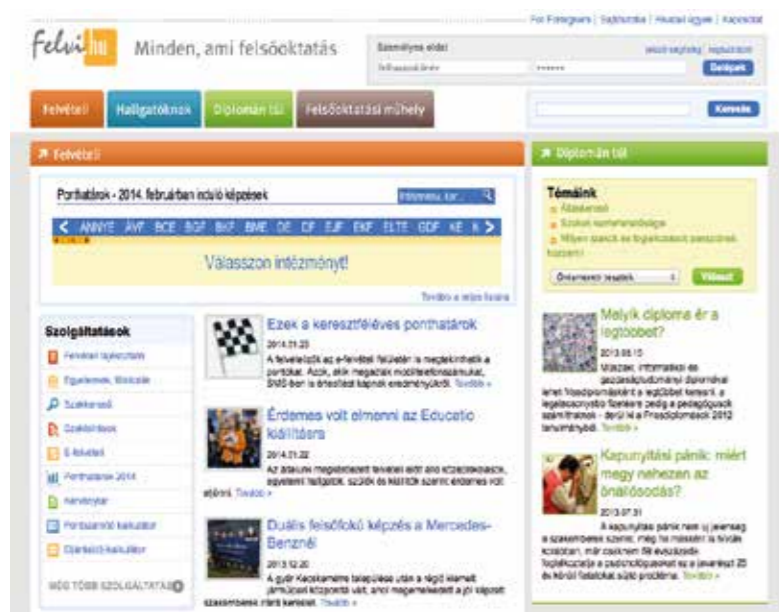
For Foreigners | Sajtószoba | Hírlevél igénylés | Kapcsolat

Felvi.hu Minden, ami felsőoktatás

Személyes oldal
Jelszó segítség | Regisztráció
Belépek

Felvételi Hallgatóknak Diplomán túl Felsőoktatási műhely

Keresés

Felvételi

Ponthatárok - 2014. februárban induló képzések
Intézmény, kar...

ANNYE ÁVF BCE BGF BKF BME DE DF EJF EKF ELTE GDF KE

Válasszon intézményt!

Tovább a teljes listára

Szolgáltatások
Felvételi tájékoztató
Egyetemek, főiskolák
Szakkereső
Szakleírások
E-felvételi
Ponthatárok 2014
Naptár
Pontszámító kalkulátor
Ösztöndíj-kalkulátor
MÉG TÖBB SZOLGÁLTATÁS

Ezek a keresztféléves ponthatárok
2014.01.23
A felvételizők az e-felvételi felületén is megtekinthetik a ponthatárt. Azok, akik megadták mobiltelefonszámukat, SMS-ben is értesítést kapnak eredményükről. Tovább »

Érdemes volt elmenni az Educatio kiállításra
2014.01.22
Az átlagnál megbízhatóbb tényleg arról szól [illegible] egyetemi hallgatók, szülők és tanárok szerint érdemes volt eljönni. Tovább »

Duális felsőfokú képzés a Mercedes-Benznél
2013.12.20
A győri Kecskeméti telephelye után a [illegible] ... Tovább »

Diplomán túl

Témáink
Álláskeresés
Szakmai elhelyezkedés
Milyen szakok és foglalkozások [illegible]

Válassz

Melyik diploma ér a legtöbbet?
2013.08.15
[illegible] Tovább »

Kapunyitási pánik: miért megy nehezen az önállósodás?
2013.07.31
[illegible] Tovább »